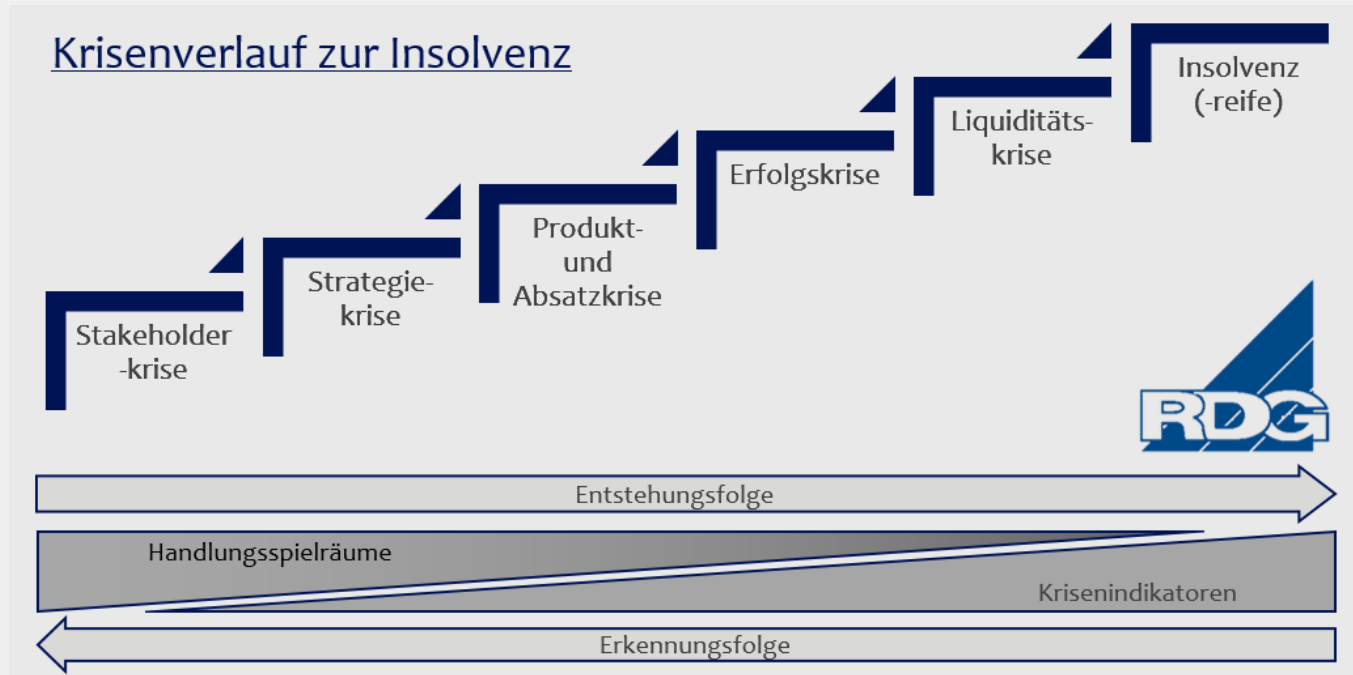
Krisenverlauf zur Insolvenz

Stakeholder-krise

Strategiekrise

Produkt- und Absatzkrise

Erfolgskrise

Liquiditätskrise

Insolvenz (-reife)

RDG

Entstehungsfolge

Handlungsspielräume

Krisenindikatoren

Erkennungsfolge